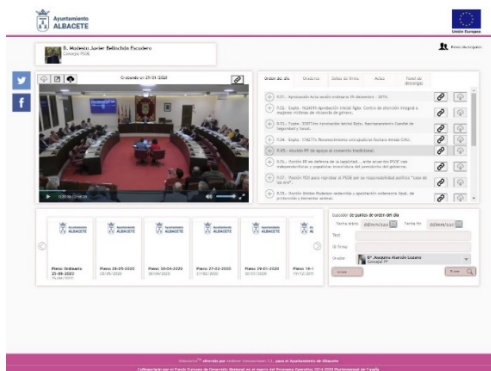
Ayuntamiento ALBACETE

Unión Europea

D. Modesto Javier Belinchón Escudero
Concejal PSOE

Grabado en 29-01-2020

Orden del día
Votaciones
Datos de firma
Actas
Portal del Ayuntamiento

1.01.- Aprobación de las actas ordinaria 20 diciembre - 2019.
1.02.- Expte. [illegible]
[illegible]
1.04.- Expte. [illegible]
1.05.- Moción PP de apoyo al comercio tradicional
1.06.- Moción PP en defensa de la legalidad... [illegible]
1.07.- Moción PSOE para impulsar en PSOE por su responsabilidad política "caso de Vox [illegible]"
1.08.- Moción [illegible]

Pleno Ordinario 25-06-2020
Pleno 28-05-2020
Pleno 30-04-2020
Pleno 27-02-2020
Pleno 29-01-2020
Pleno 19-12-2020

Buscar un punto de orden del día
Fecha desde
Fecha fin
Texto
Nº Pleno
Orador
Dª. Rosario Marcos Lozano
Concejal PP
Limpiar
Buscar

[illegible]